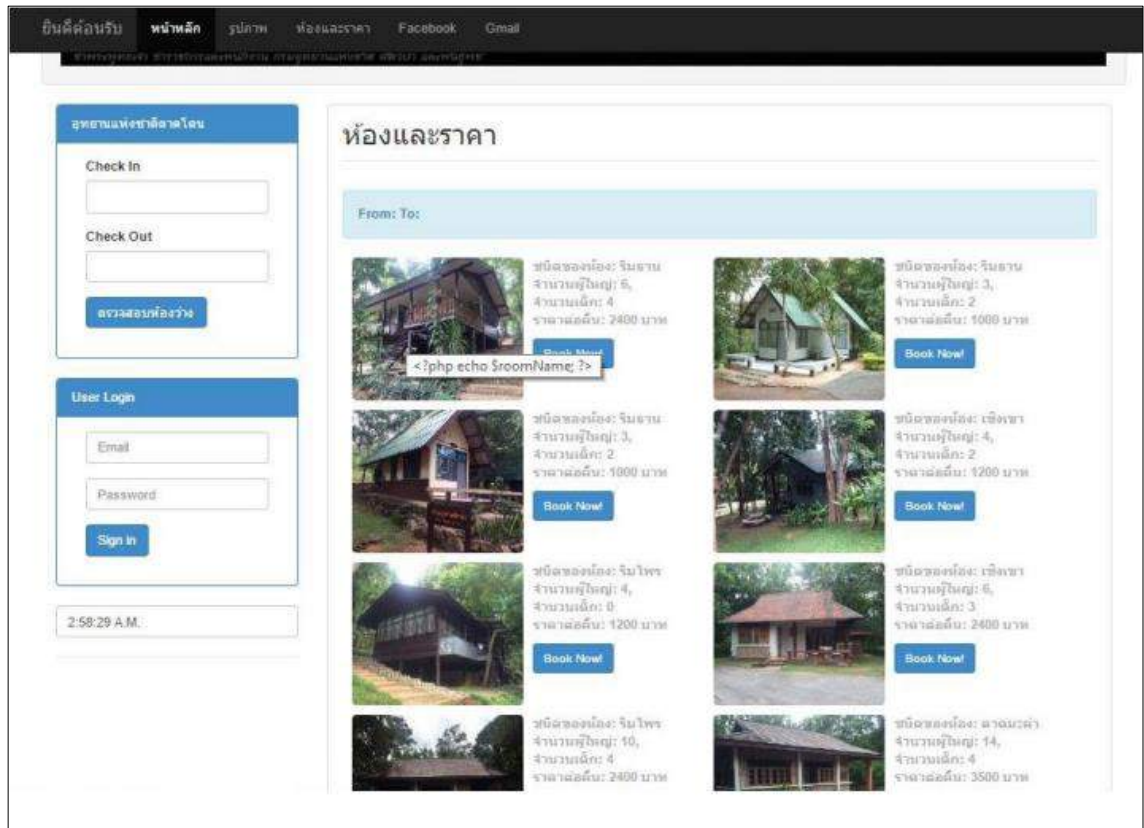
ยินดีต้อนรับ หน้าหลัก รูปภาพ ห้องและราคา Facebook Gmail

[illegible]

อุทยานแห่งชาติตาดโตน

Check In

Check Out

ตรวจสอบห้องว่าง

User Login

Email

Password

Sign in

2:58:29 A.M.

ห้องและราคา

From: To:

ชนิดของห้อง: ริมธาร
จำนวนผู้ใหญ่: 6,
จำนวนเด็ก: 4
ราคาต่อคืน: 2400 บาท

Book Now!

<?php echo $roomName; ?>

ชนิดของห้อง: ริมธาร
จำนวนผู้ใหญ่: 3,
จำนวนเด็ก: 2
ราคาต่อคืน: 1000 บาท

Book Now!

ชนิดของห้อง: ริมธาร
จำนวนผู้ใหญ่: 3,
จำนวนเด็ก: 2
ราคาต่อคืน: 1000 บาท

Book Now!

ชนิดของห้อง: เชิงเขา
จำนวนผู้ใหญ่: 4,
จำนวนเด็ก: 2
ราคาต่อคืน: 1200 บาท

Book Now!

ชนิดของห้อง: ริมไพร
จำนวนผู้ใหญ่: 4,
จำนวนเด็ก: 0
ราคาต่อคืน: 1200 บาท

Book Now!

ชนิดของห้อง: เชิงเขา
จำนวนผู้ใหญ่: 6,
จำนวนเด็ก: 3
ราคาต่อคืน: 2400 บาท

Book Now!

ชนิดของห้อง: ริมไพร
จำนวนผู้ใหญ่: 10,
จำนวนเด็ก: 4
ราคาต่อคืน: 2400 บาท

ชนิดของห้อง: ดาดมะค่า
จำนวนผู้ใหญ่: 14,
จำนวนเด็ก: 4
ราคาต่อคืน: 3500 บาท